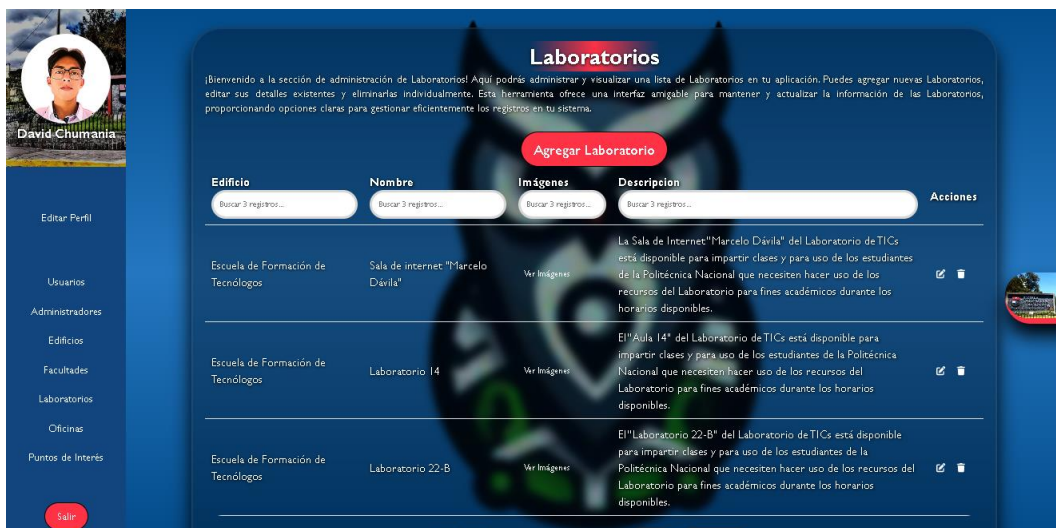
David Chumania

Editar Perfil

Usuarios

Administradores

Edificios

Facultades

Laboratorios

Oficinas

Puntos de Interés

Salir

Laboratorios

¡Bienvenido a la sección de administración de Laboratorios! Aquí podrás administrar y visualizar una lista de Laboratorios en tu aplicación. Puedes agregar nuevas Laboratorios, editar sus detalles existentes y eliminarlas individualmente. Esta herramienta ofrece una interfaz amigable para mantener y actualizar la información de las Laboratorios, proporcionando opciones claras para gestionar eficientemente los registros en tu sistema.

Agregar Laboratorio

| Edificio | Nombre | Imágenes | Descripcion | Acciones |
|---|---|---|---|---|
| Buscar 3 registros... | Buscar 3 registros... | Buscar 3 registros... | Buscar 3 registros... | |
| Escuela de Formación de Tecnólogos | Sala de internet "Marcelo Dávila" | Ver Imágenes | La Sala de Internet "Marcelo Dávila" del Laboratorio de TICs está disponible para impartir clases y para uso de los estudiantes de la Politécnica Nacional que necesiten hacer uso de los recursos del Laboratorio para fines académicos durante los horarios disponibles. | |
| Escuela de Formación de Tecnólogos | Laboratorio 14 | Ver Imágenes | El "Aula 14" del Laboratorio de TICs está disponible para impartir clases y para uso de los estudiantes de la Politécnica Nacional que necesiten hacer uso de los recursos del Laboratorio para fines académicos durante los horarios disponibles. | |
| Escuela de Formación de Tecnólogos | Laboratorio 22-B | Ver Imágenes | El "Laboratorio 22-B" del Laboratorio de TICs está disponible para impartir clases y para uso de los estudiantes de la Politécnica Nacional que necesiten hacer uso de los recursos del Laboratorio para fines académicos durante los horarios disponibles. | |